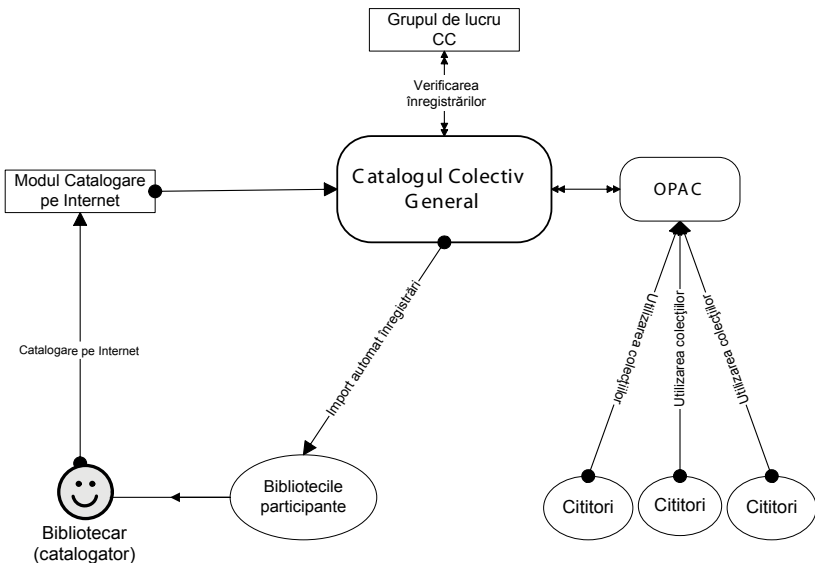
Grupul de lucru CC

Verificarea înregistrărilor

Modul Catalogare pe Internet

Catalogul Colectiv General

OPAC

Catalogare pe Internet

Import automat înregistrări

Utilizarea colecţiilor

Utilizarea colecţiilor

Utilizarea colecţiilor

Bibliotecile participante

Bibliotecar (catalogator)

Cititori

Cititori

Cititori